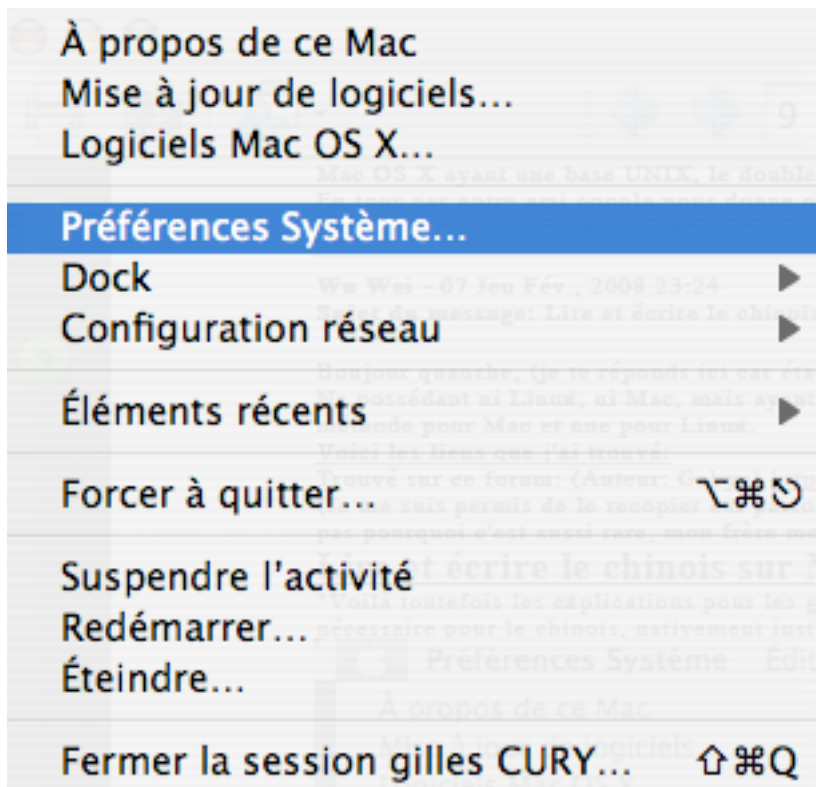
À propos de ce Mac
Mise à jour de logiciels...
Logiciels Mac OS X...

Préférences Système...
Dock ▶
Configuration réseau ▶

Éléments récents ▶

Forcer à quitter... ⌥⌘⎋

Suspendre l'activité
Redémarrer...
Éteindre...

Fermer la session gilles CURY... ⇧⌘Q